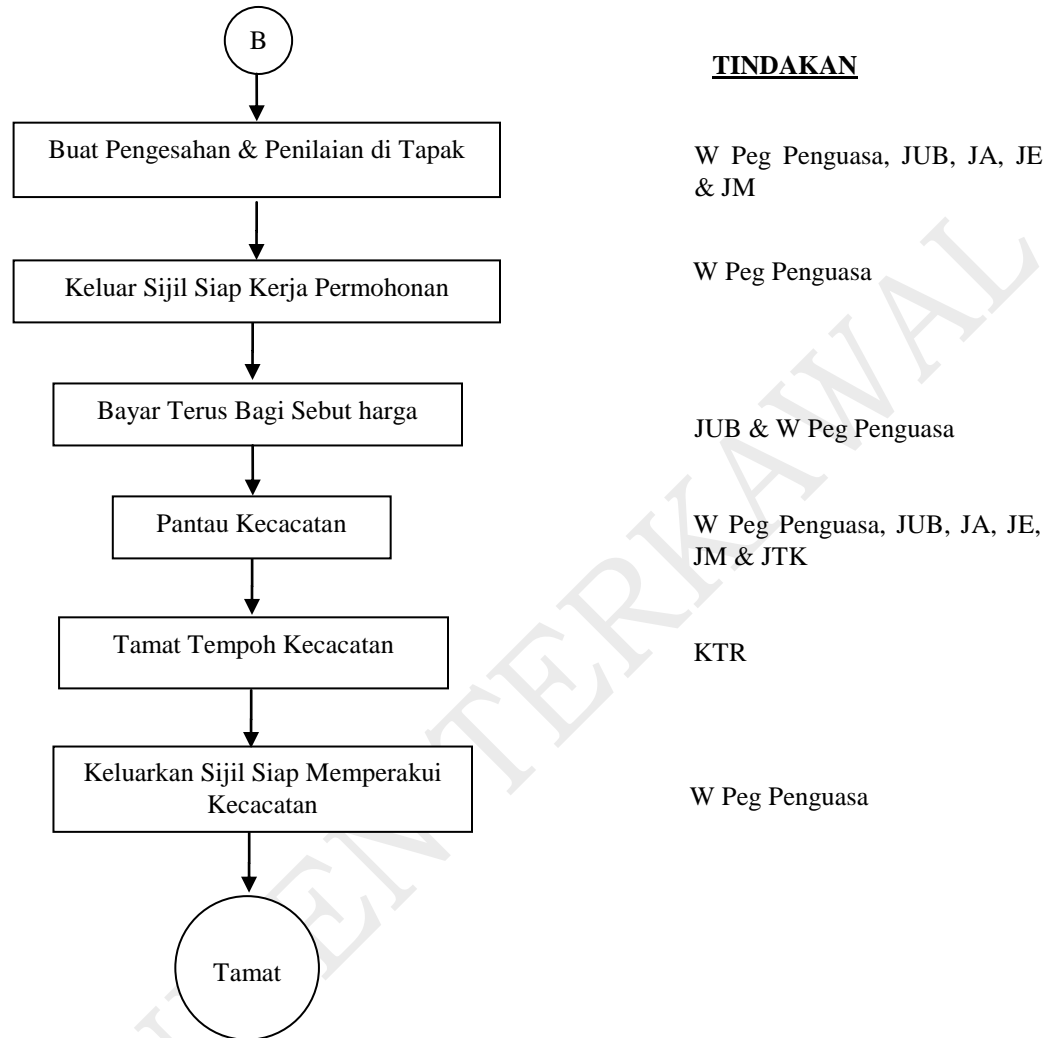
B

TINDAKAN

Buat Pengesahan & Penilaian di Tapak

W Peg Penguasa, JUB, JA, JE & JM

Keluar Sijil Siap Kerja Permohonan

W Peg Penguasa

Bayar Terus Bagi Sebut harga

JUB & W Peg Penguasa

Pantau Kecacatan

W Peg Penguasa, JUB, JA, JE, JM & JTK

Tamat Tempoh Kecacatan

KTR

Keluarkan Sijil Siap Memperakui Kecacatan

W Peg Penguasa

Tamat

DOKUMEN TERKAWAL